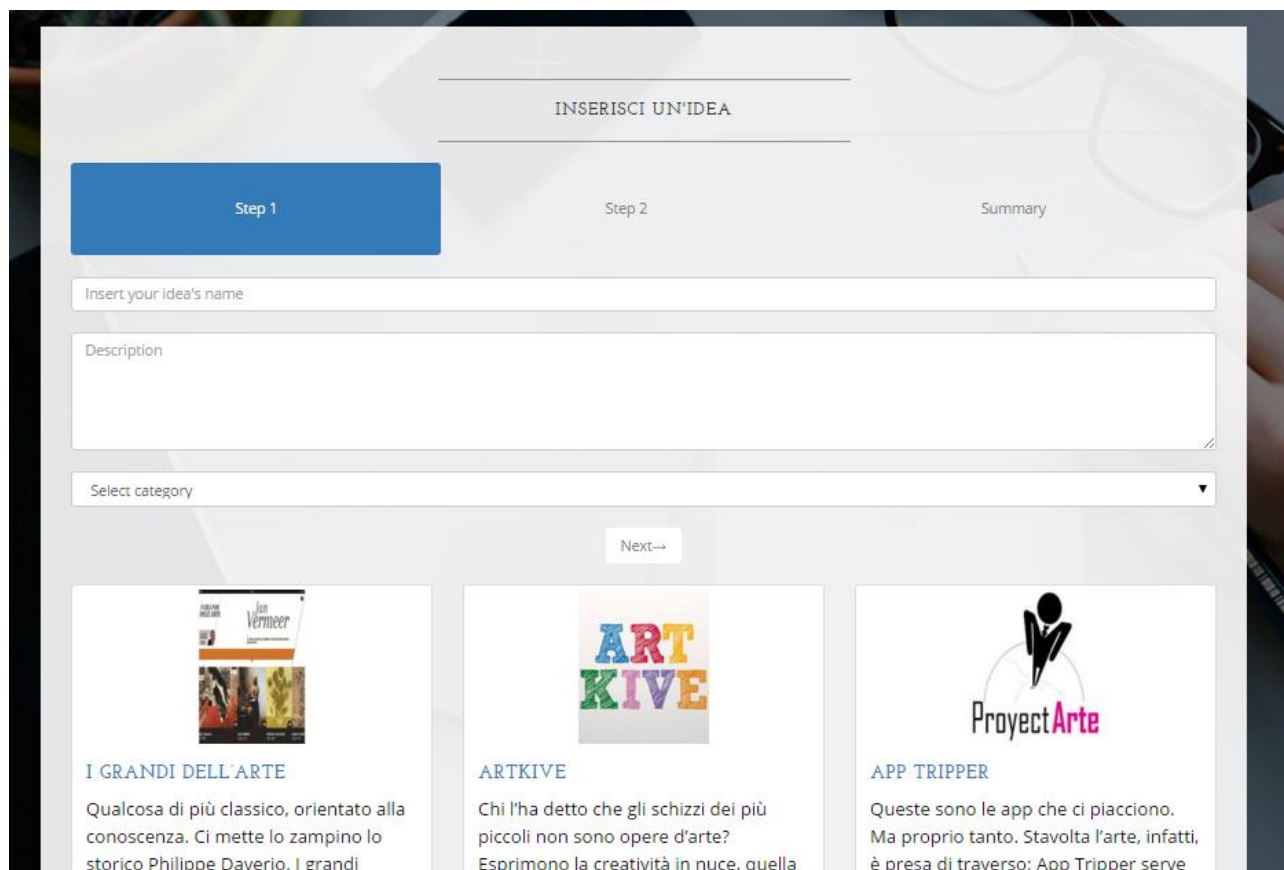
INSERISCI UN'IDEA

Step 1

Step 2

Summary

Insert your idea's name

Description

Select category

Next→

Jan Vermeer

I GRANDI DELL'ARTE

Qualcosa di più classico, orientato alla conoscenza. Ci mette lo zampino lo storico Philippe Daverio. I grandi

ART KIVE

ARTKIVE

Chi l'ha detto che gli schizzi dei più piccoli non sono opere d'arte? Esprimono la creatività in nuce, quella

ProyectArte

APP TRIPPER

Queste sono le app che ci piacciono. Ma proprio tanto. Stavolta l'arte, infatti, è presa di traverso: App Tripper serve